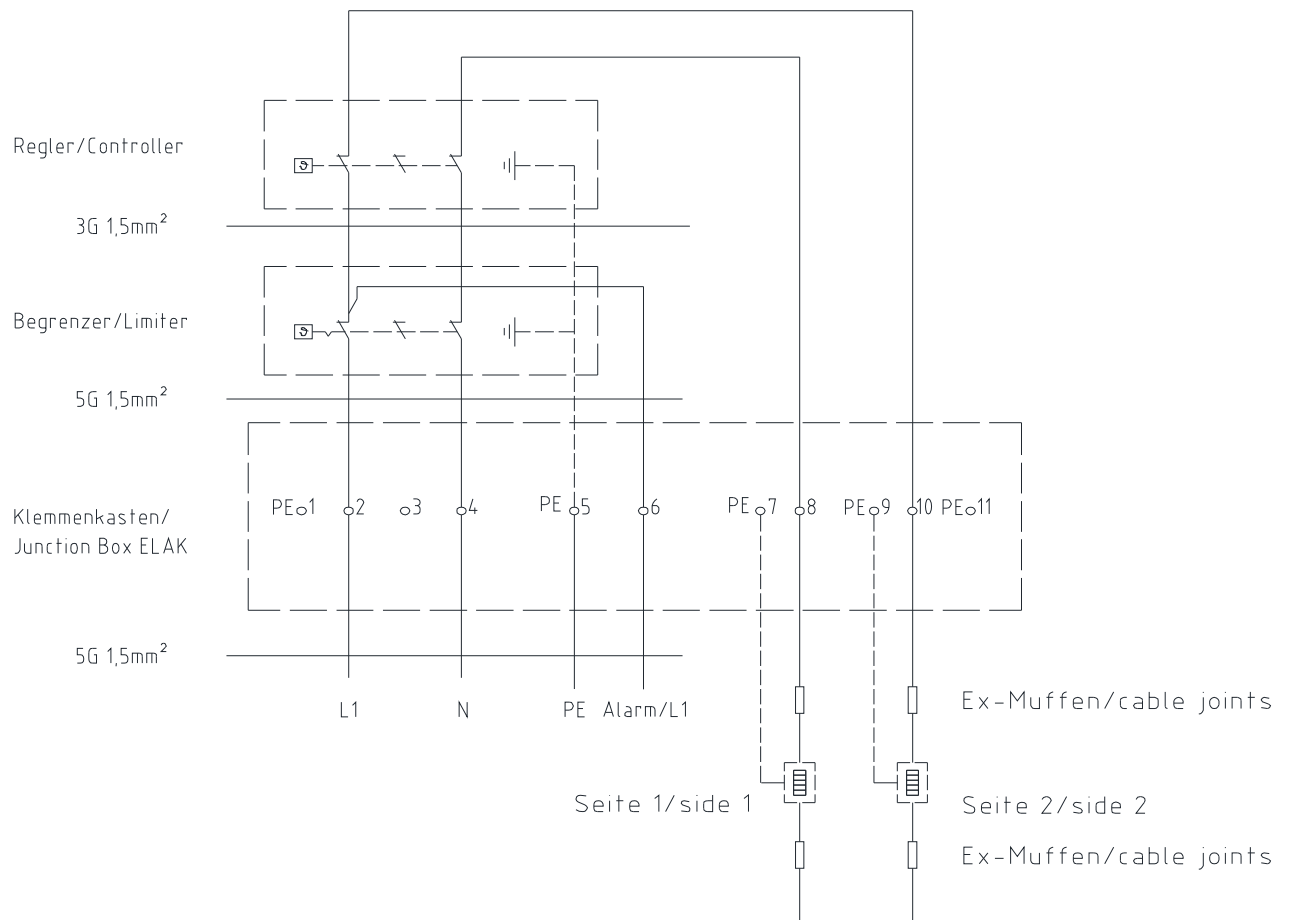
Regler/Controller

3G 1,5mm$^2$

Begrenzer/Limiter

5G 1,5mm$^2$

Klemmenkasten/
Junction Box ELAK

PE 1 2 3 4 PE 5 6 PE 7 8 PE 9 10 PE 11

5G 1,5mm$^2$

L1 N PE Alarm/L1

Ex-Muffen/cable joints

Seite 1/side 1

Seite 2/side 2

Ex-Muffen/cable joints